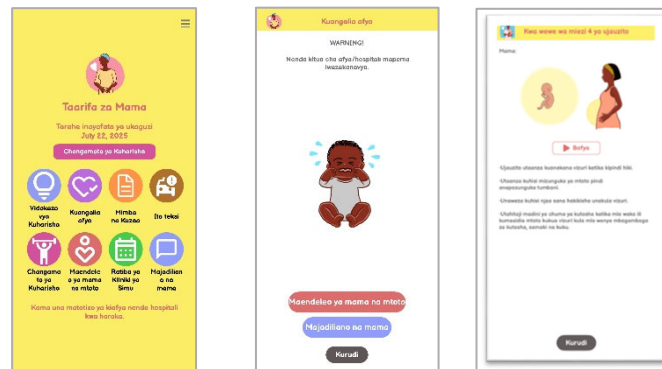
Taarifa za Mama

Tarehe inayofata ya ukaguzi
July 22, 2025

Changamoto ya Kuharisha

Vidokezo vya Kuharisha

Kuangalia afya

Mimba na Kazao

Ilo tekei

Changamoto ya Kuharisha

Maendeleo ya mama na mtoto

Ratiba ya Kliniki ya Simu

Majadiliano na mama

Kama una matatizo ya kiafya nenda hospitali kwa haraka.

Kuangalia afya

WARNING!

Nenda kituo cha afya/hospitali mapema iwezekanavyo.

Maendeleo ya mama na mtoto

Majadiliano na mama

Kurudi

Kwa wewe wa miezi 4 ya ujauzito

Mama

Bofya

Ujauzito unaanza kuonekana vizuri katika kipindi hiki.

Unaanza kuhisi mizunguko ya mtoto pindi anapozunguka tumboni.

Unaweza kuhisi njaa sana hakikisha unakula vizuri.

Unahitaji madini ya chuma ya kutosha katika mlo wako ili kumsaidia mtoto kukua vizuri kula mlo wenye mbogamboga za kutosha, samaki na kuku.

Kurudi